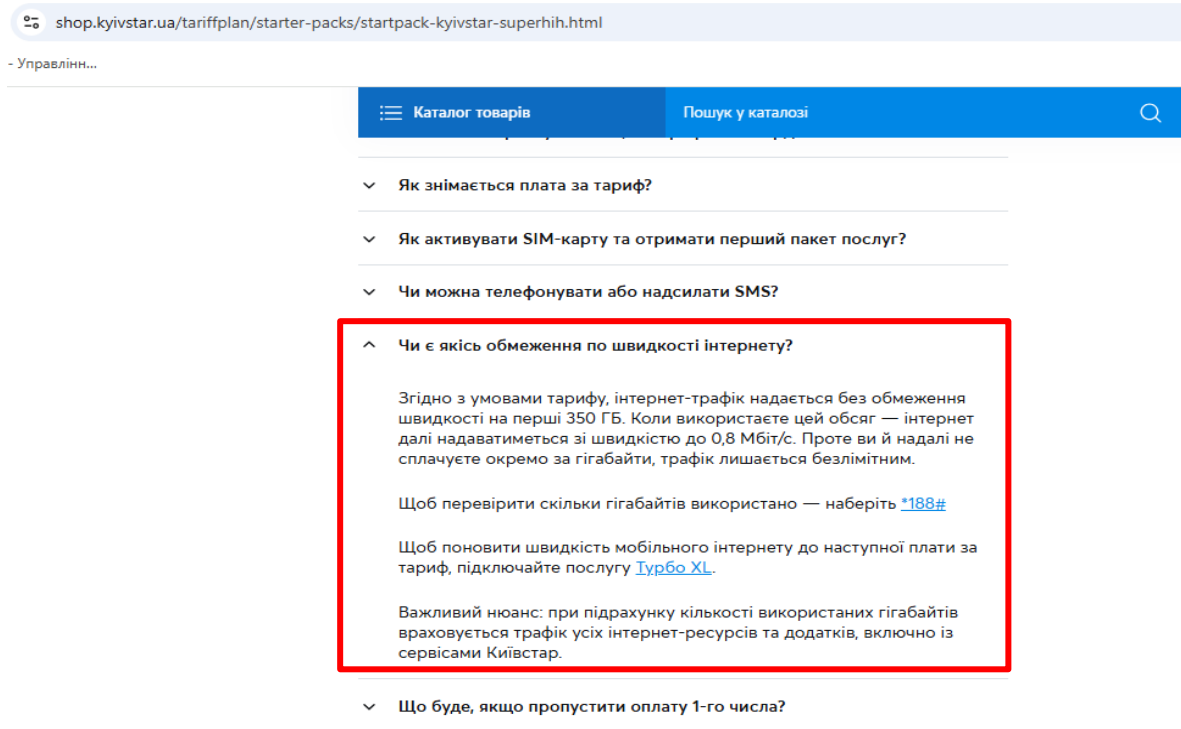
shop.kyivstar.ua/tariffplan/starter-packs/startpack-kyivstar-superhih.html

- Управлінн...

Каталог товарів

Пошук у каталозі

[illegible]

Як знімається плата за тариф?

Як активувати SIM-карту та отримати перший пакет послуг?

Чи можна телефонувати або надсилати SMS?

Чи є якісь обмеження по швидкості інтернету?

Згідно з умовами тарифу, інтернет-трафік надається без обмеження швидкості на перші 350 ГБ. Коли використаєте цей обсяг — інтернет далі надаватиметься зі швидкістю до 0,8 Мбіт/с. Проте ви й надалі не сплачуєте окремо за гігабайти, трафік лишається безлімітним.

Щоб перевірити скільки гігабайтів використано — наберіть *188#

Щоб поновити швидкість мобільного інтернету до наступної плати за тариф, підключайте послугу Турбо XL.

Важливий нюанс: при підрахунку кількості використаних гігабайтів враховується трафік усіх інтернет-ресурсів та додатків, включно із сервісами Київстар.

Що буде, якщо пропустити оплату 1-го числа?